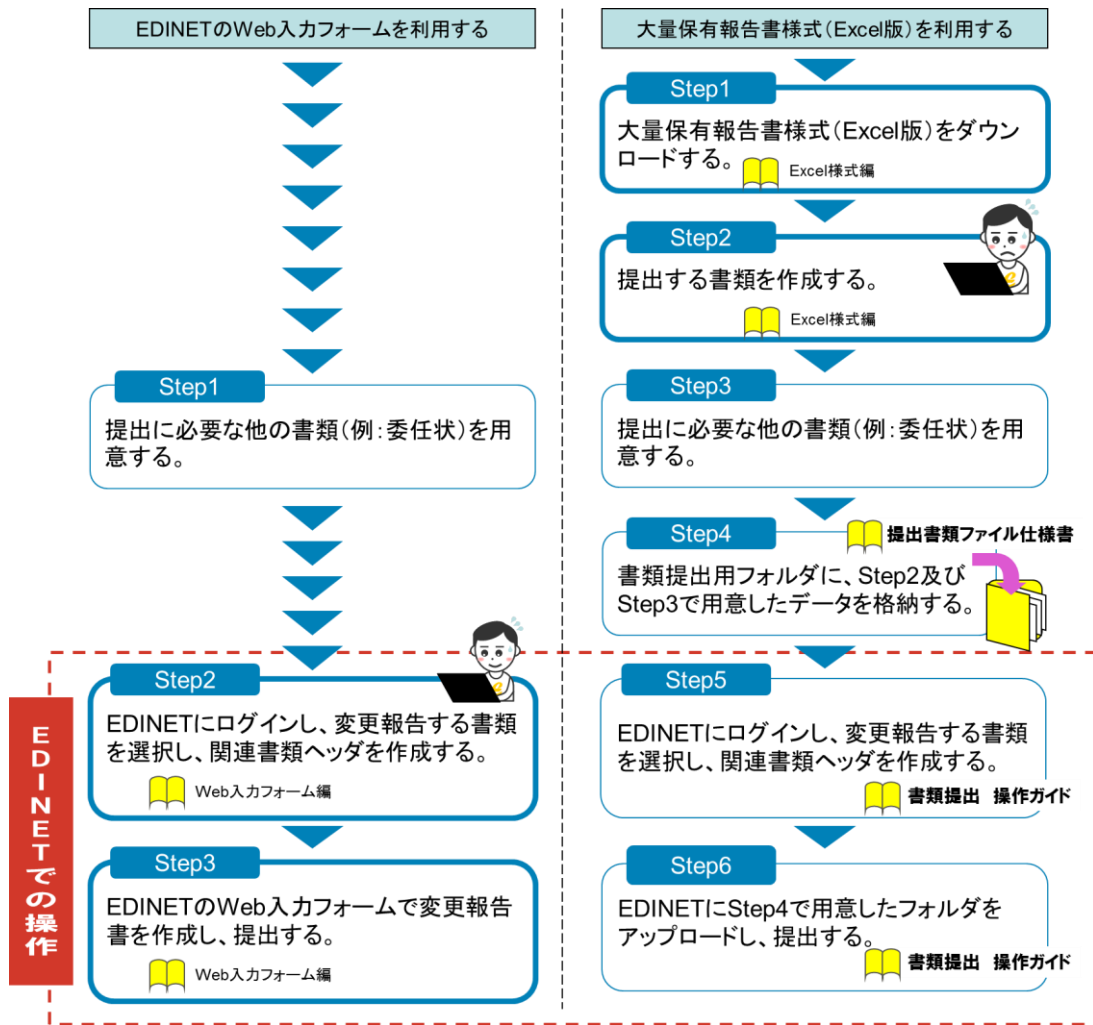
EDINETのWeb入力フォームを利用する

Step1
提出に必要な他の書類(例:委任状)を用意する。

Step2
EDINETにログインし、変更報告する書類を選択し、関連書類ヘッダを作成する。
Web入力フォーム編

Step3
EDINETのWeb入力フォームで変更報告書を作成し、提出する。
Web入力フォーム編

大量保有報告書様式(Excel版)を利用する

Step1
大量保有報告書様式(Excel版)をダウンロードする。
Excel様式編

Step2
提出する書類を作成する。
Excel様式編

Step3
提出に必要な他の書類(例:委任状)を用意する。

Step4
提出書類ファイル仕様書
書類提出用フォルダに、Step2及びStep3で用意したデータを格納する。

Step5
EDINETにログインし、変更報告する書類を選択し、関連書類ヘッダを作成する。
書類提出 操作ガイド

Step6
EDINETにStep4で用意したフォルダをアップロードし、提出する。
書類提出 操作ガイド

EDINETでの操作